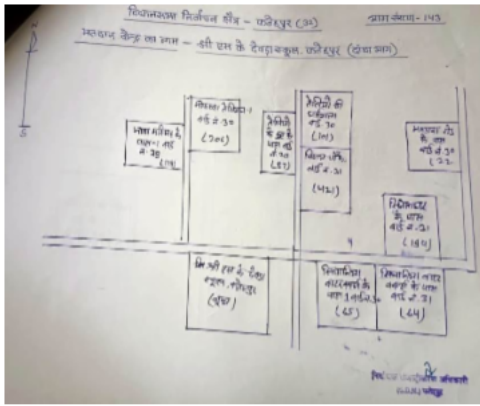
विधानसभा निर्वाचन क्षेत्र – फरीदपुर (१२)
प्रारूप संख्या – १४३
मतदान केन्द्र का नाम – श्री राम के देवा स्कूल, फरीदपुर (पश्चिम भाग)

N

S

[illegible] वार्ड न. ३९ (१०४)

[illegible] वार्ड न. ३० (२०१)

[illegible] वार्ड न. ३० (६७)

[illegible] वार्ड न. ३० (२०१)

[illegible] वार्ड न. ३१ (४५२)

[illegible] वार्ड न. ३० (२२)

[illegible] वार्ड न. ३१ (१६०)

श्री राम के देवा स्कूल, फरीदपुर (१५४)

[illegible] वार्ड न. ३० (६५)

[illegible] वार्ड न. ३१ (६४)

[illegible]